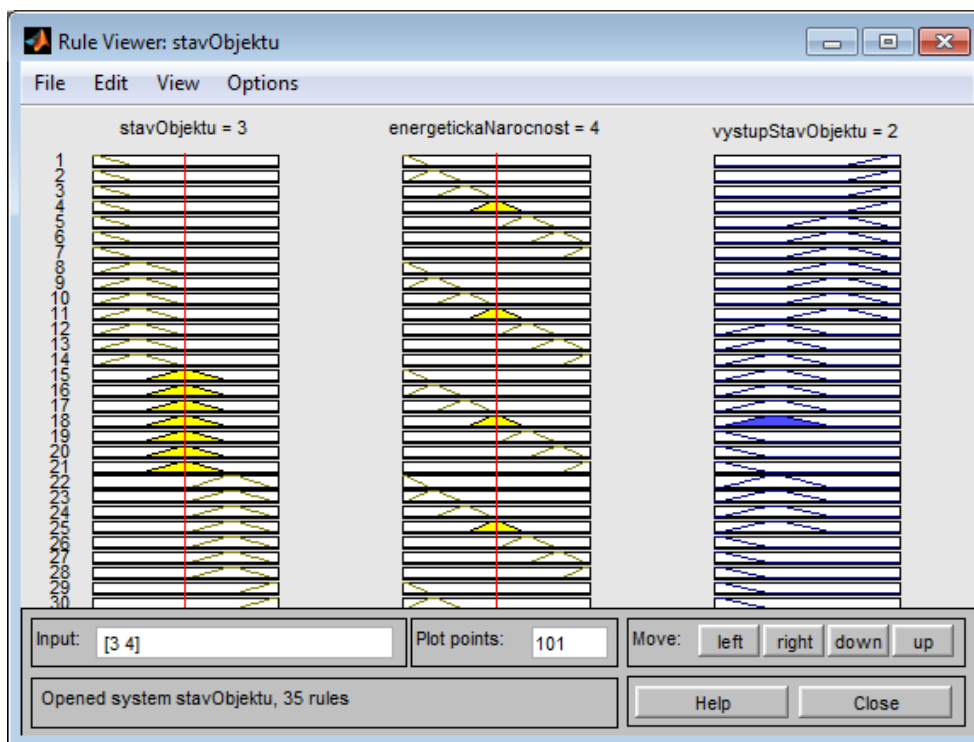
Rule Viewer: stavObjektu

File Edit View Options

stavObjektu = 3

energetickaNarocnost = 4

vystupStavObjektu = 2

1
2
3
4
5
6
7
8
9
10
11
12
13
14
15
16
17
18
19
20
21
22
23
24
25
26
27
28
29
30

Input: [3 4]

Plot points: 101

Move: left right down up

Opened system stavObjektu, 35 rules

Help Close